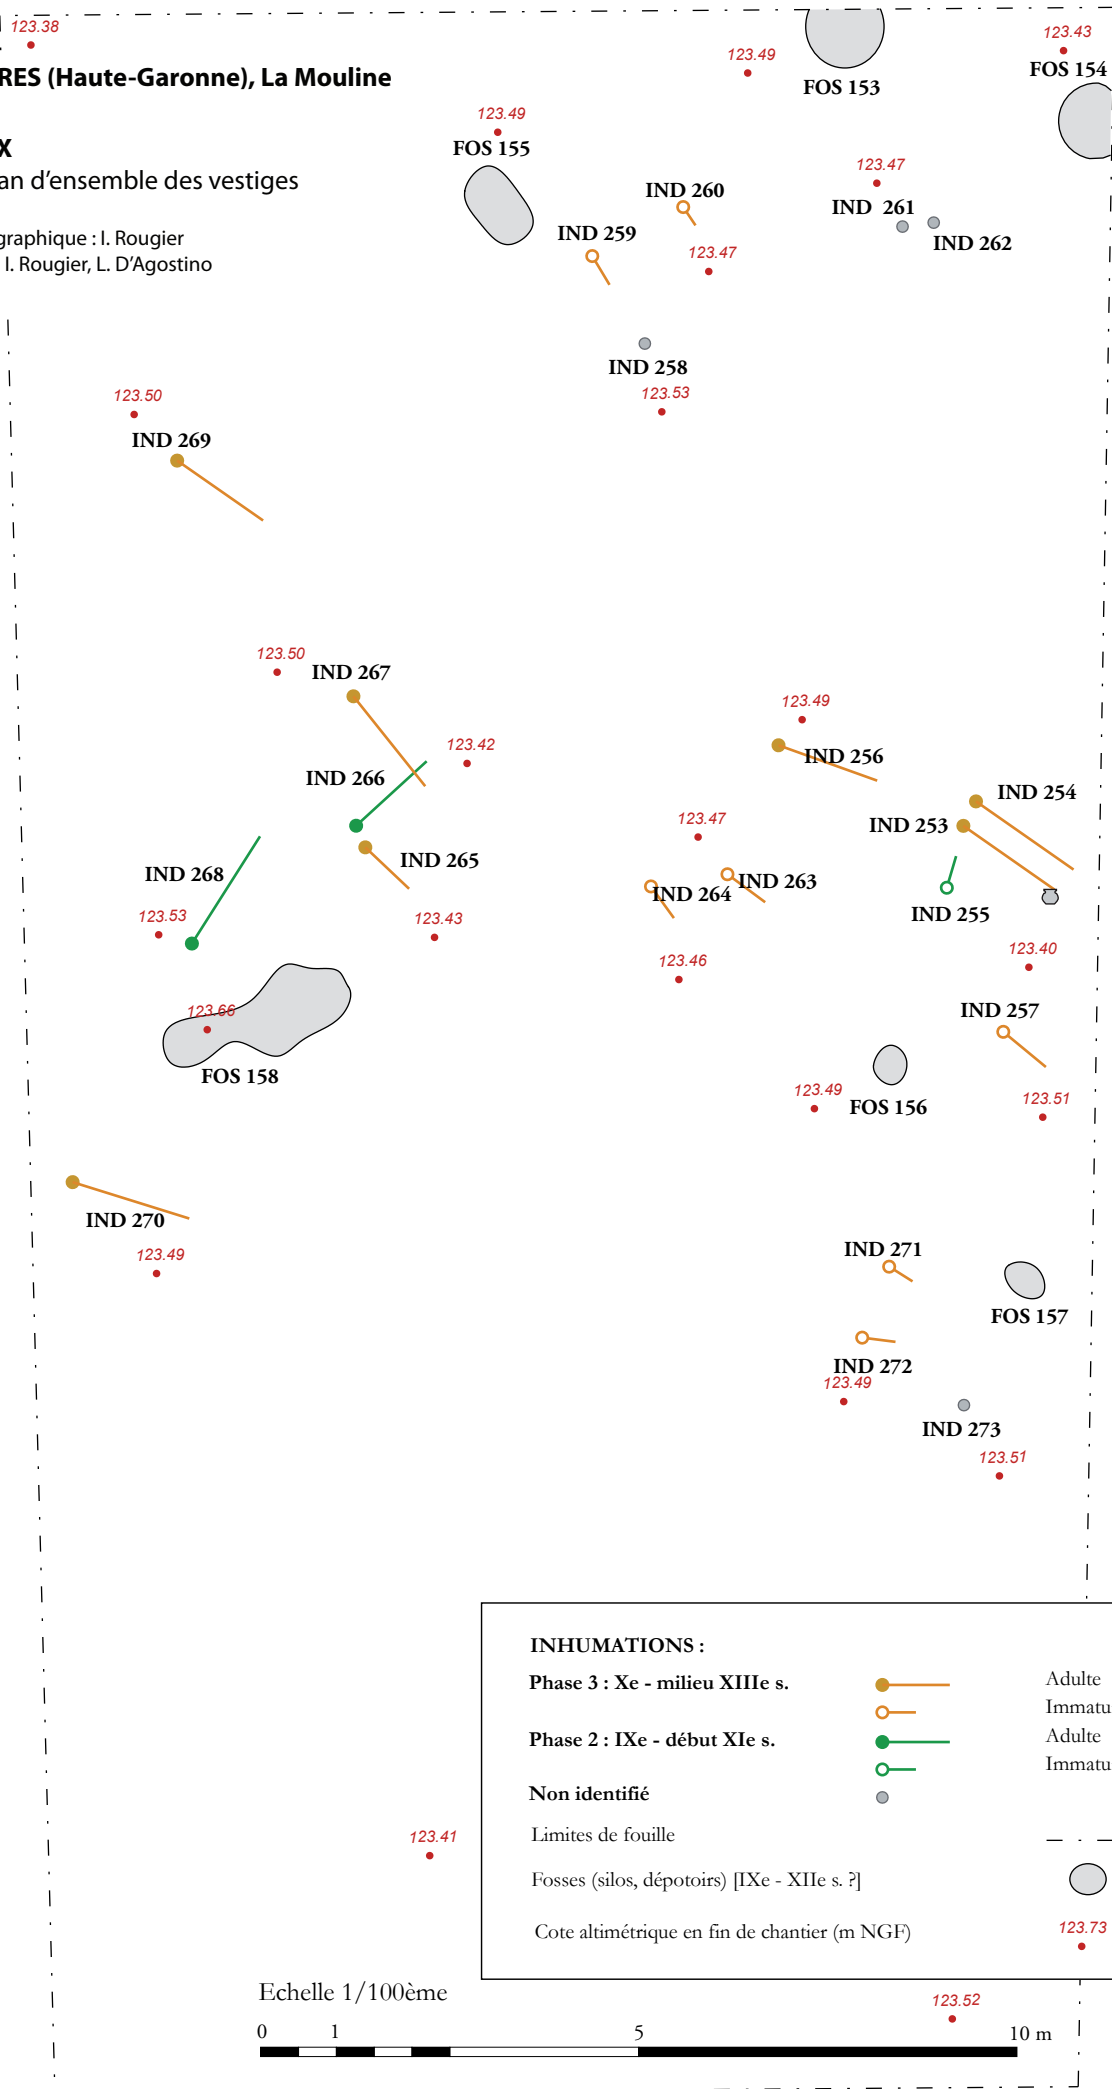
123.38

RES (Haute-Garonne), La Mouline

X
an d'ensemble des vestiges

graphique : I. Rougier
I. Rougier, L. D'Agostino

123.49
FOS 153
123.43
FOS 154
123.49
FOS 155
123.47
IND 260
IND 261
IND 262
IND 259
123.47
IND 258
123.53
123.50
IND 269
123.50
IND 267
123.49
123.42
IND 256
IND 266
IND 254
IND 253
123.47
IND 265
IND 268
IND 263
IND 264
IND 255
123.53
123.43
123.40
123.46
123.66
IND 257
FOS 158
123.49
FOS 156
123.51
IND 270
123.49
IND 271
FOS 157
IND 272
123.49
IND 273
123.51

INHUMATIONS :
Phase 3 : Xe - milieu XIIIe s.
Adulte
Immatu
Phase 2 : IXe - début XIe s.
Adulte
Immatu
Non identifié
Limites de fouille
Fosses (silos, dépotoirs) [IXe - XIIe s. ?]
Cote altimétrique en fin de chantier (m NGF)
123.73

123.41

Echelle 1/100ème
123.52
0 1 5 10 m